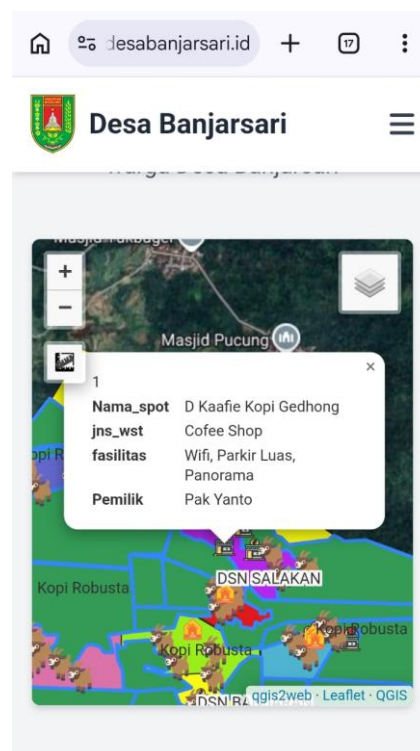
desabanjarsari.id
+
17
⋮

Desa Banjarsari

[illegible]

+
−

Masjid Pucung

×
1

| Nama_spot | D Kaafie Kopi Gedhong |
|---|---|
| jns_wst | Cofee Shop |
| fasilitas | Wifi, Parkir Luas, Panorama |
| Pemilik | Pak Yanto |

opi R
DSN SALAKAN
Kopi Robusta
Kopi Robusta
Kopi Robusta
DSN BA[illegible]
qgis2web · Leaflet · QGIS